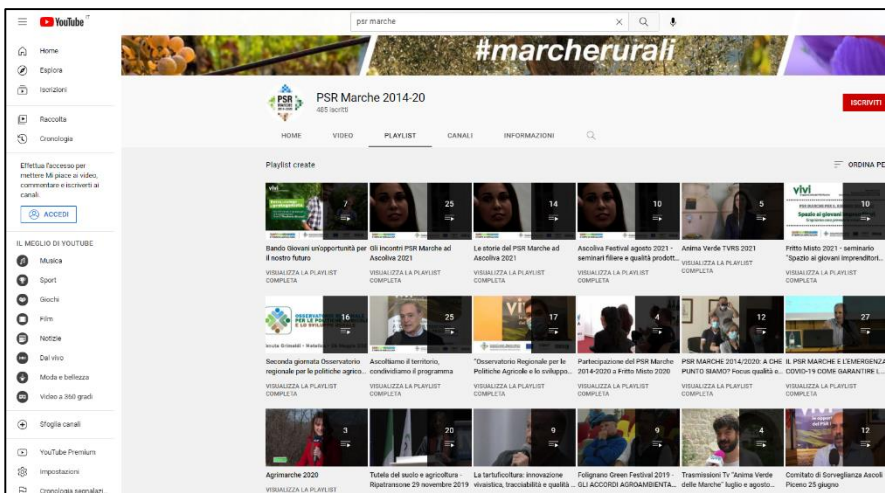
YouTube IT
psr marche

Home
Esplora
Iscrizioni
Raccolta
Cronologia

Effettua l'accesso per mettere Mi piace ai video, commentare e iscriverti ai canali.
ACCEDI

IL MEGLIO DI YOUTUBE
Musica
Sport
Giochi
Film
Notizie
Dal vivo
Moda e bellezza
Video a 360 gradi
Sfoglia canali
YouTube Premium
Impostazioni
Cronologia segnalazioni

#marcherurali

PSR Marche 2014-20
465 iscritti
ISCRIVITI

HOME VIDEO PLAYLIST CANALI INFORMAZIONI

Playlist create
ORDINA PE

7
Bando Giovani un'opportunità per il nostro futuro
VISUALIZZA LA PLAYLIST COMPLETA

25
Gli incontri PSR Marche ad Ascoliva 2021
VISUALIZZA LA PLAYLIST COMPLETA

14
Le storie del PSR Marche ad Ascoliva 2021
VISUALIZZA LA PLAYLIST COMPLETA

10
Ascoliva Festival agosto 2021 - seminari filiere e qualità prodott...
VISUALIZZA LA PLAYLIST COMPLETA

5
Anima Verde TVRS 2021
VISUALIZZA LA PLAYLIST COMPLETA

10
Fritto Misto 2021 - seminario "Spazio ai giovani imprenditori...
VISUALIZZA LA PLAYLIST COMPLETA

16
Seconda giornata Osservatorio regionale per le politiche agrico...
VISUALIZZA LA PLAYLIST COMPLETA

25
Ascoltiamo il territorio, condividiamo il programma
VISUALIZZA LA PLAYLIST COMPLETA

17
"Osservatorio Regionale per le Politiche Agricole e lo sviluppo...
VISUALIZZA LA PLAYLIST COMPLETA

4
Partecipazione del PSR Marche 2014-2020 a Fritto Misto 2020
VISUALIZZA LA PLAYLIST COMPLETA

12
PSR MARCHE 2014/2020: A CHE PUNTO SIAMO? Focus qualità e...
VISUALIZZA LA PLAYLIST COMPLETA

27
IL PSR MARCHE E L'EMERGENZA COVID-19 COME GARANTIRE L...
VISUALIZZA LA PLAYLIST COMPLETA

3
Agrimarche 2020
VISUALIZZA LA PLAYLIST

20
Tutela del suolo e agricoltura - Ripatransone 29 novembre 2019

9
La tartuficoltura: innovazione vivaistica, tracciabilità e qualità ...

9
Foligrano Green Festival 2019 - GLI ACCORDI AGROAMBIENTA...

4
Trassmissioni Tv "Anima Verde delle Marche" luglio e agosto...

12
Comitato di Sorveglianza Ascoli Piceno 25 giugno